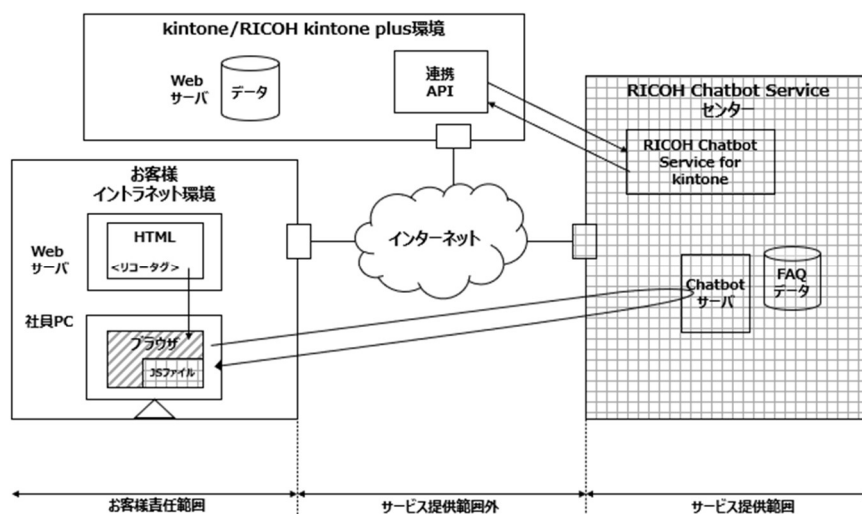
kintone/RICOH kintone plus環境

Web
サーバ

データ

連携
API

RICOH Chatbot Service
センター

RICOH Chatbot
Service for
kintone

お客様
イントラネット環境

Web
サーバ

HTML

<リコータグ>

社員PC

ブラウザ

JSファイル

インターネット

Chatbot
サーバ

FAQ
データ

お客様責任範囲

サービス提供範囲外

サービス提供範囲